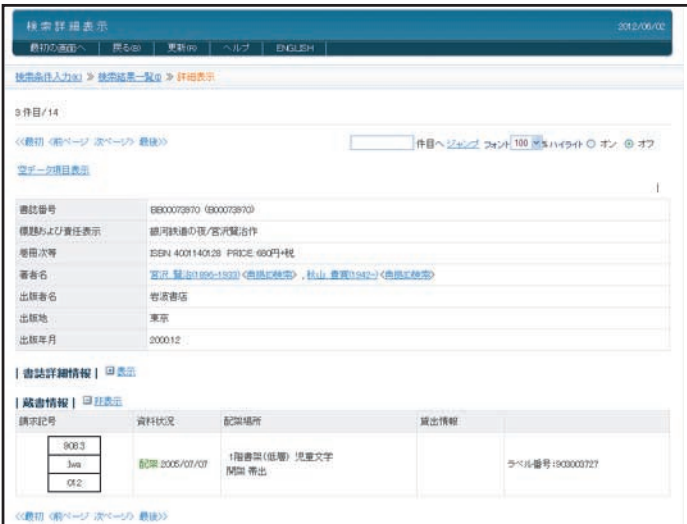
検索詳細表示

2012/06/02

最初の画面へ | 戻る(B) | 更新(R) | ヘルプ | ENGLISH

検索条件入力(K) ≫ 検索結果一覧(I) ≫ 詳細表示

3件目/14

<<最初 <前ページ 次ページ> 最後>>

件目へ ジャンプ フォント 100 % ハイライト ○ オン ◉ オフ

空データ項目表示

| 書誌番号 | BB00073870 (BB00073870) |
|---|---|
| 標題および責任表示 | 銀河鉄道の夜/宮沢賢治作 |
| 巻冊次等 | ISBN 4001140128 PRICE 680円+税 |
| 著者名 | 宮沢, 賢治(1896-1933) <典拠詳細>, 秋山, 豊寛(1942-) <典拠詳細> |
| 出版者名 | 岩波書店 |
| 出版地 | 東京 |
| 出版年月 | 200012 |

| 書誌詳細情報 | 表示

| 蔵書情報 | 詳細表示

| 請求記号 | 資料状況 | 配架場所 | 貸出情報 | |
|---|---|---|---|---|
| 908.3 / Iwa / 012 | 配架 2005/07/07 | 1階書架(低層) 児童文学 開架 帯出 | | ラベル番号:903000727 |

<<最初 <前ページ 次ページ> 最後>>